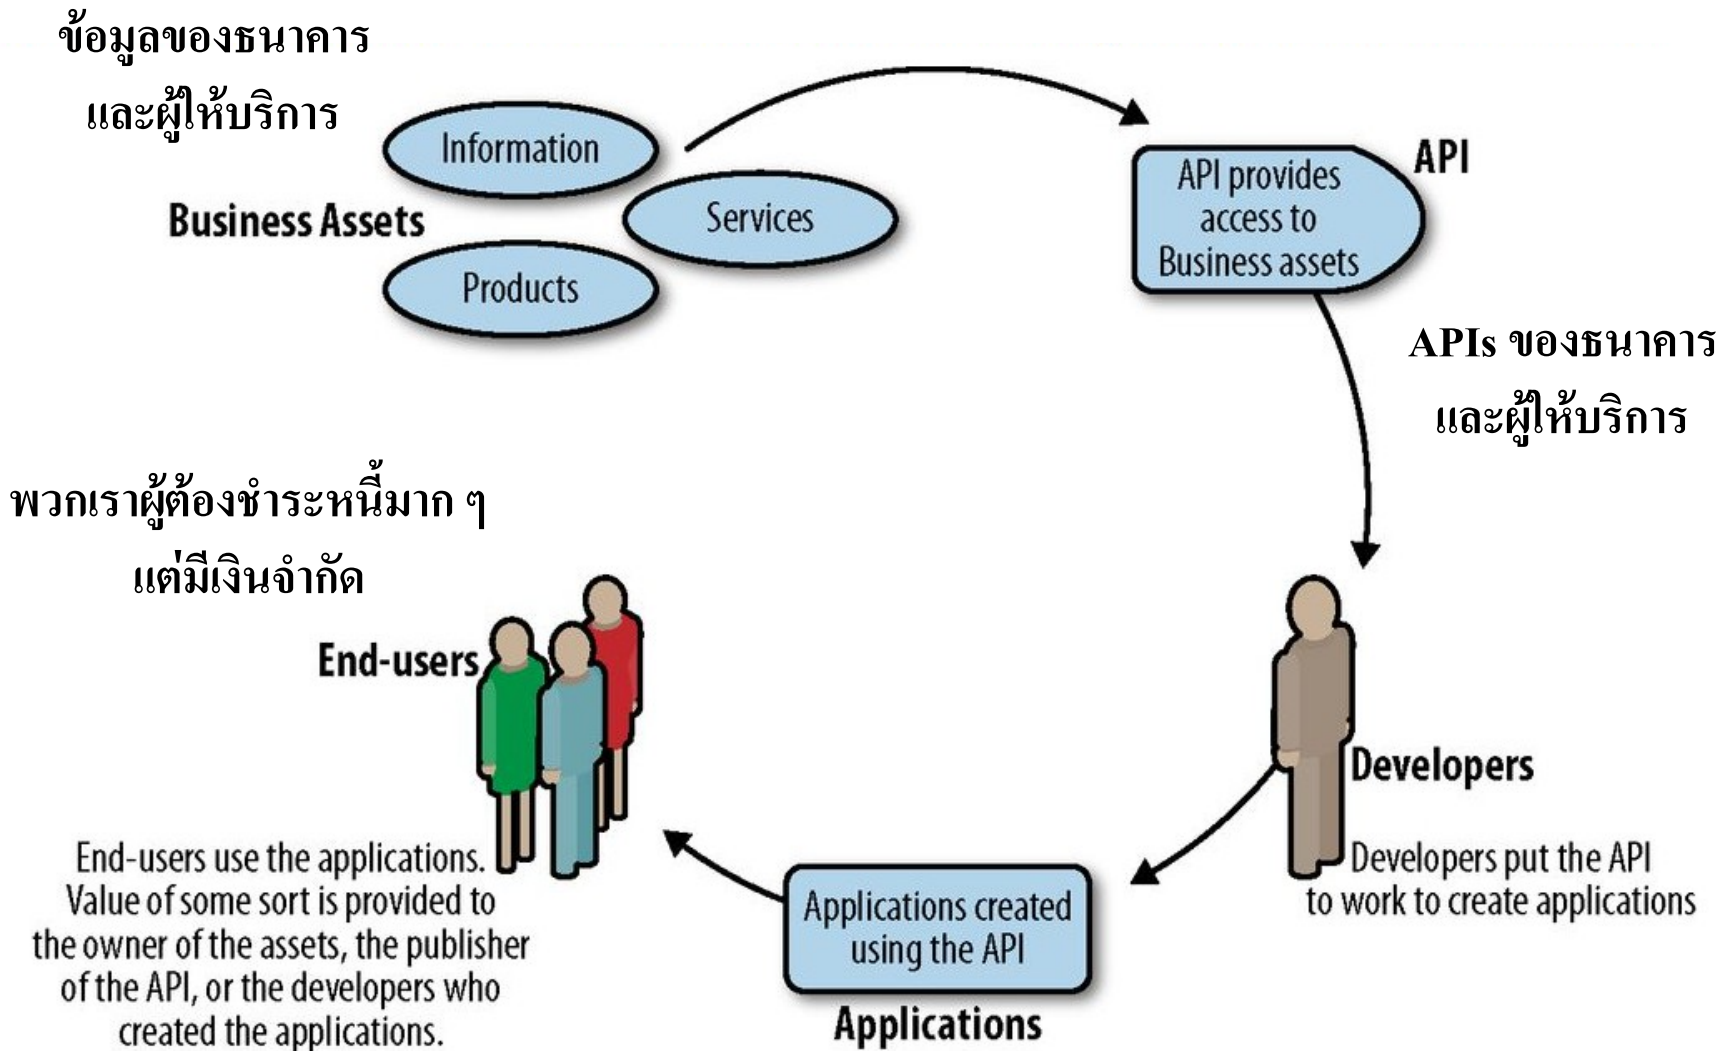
ข้อมูลของธนาคาร
และผู้ให้บริการ

Information

Business Assets

Services

Products

API

API provides access to Business assets

APIs ของธนาคาร
และผู้ให้บริการ

พวกเราผู้ต้องชำระหนี้มาก ๆ
แต่มีเงินจำกัด

End-users

End-users use the applications. Value of some sort is provided to the owner of the assets, the publisher of the API, or the developers who created the applications.

Developers

Developers put the API to work to create applications

Applications created using the API

Applications